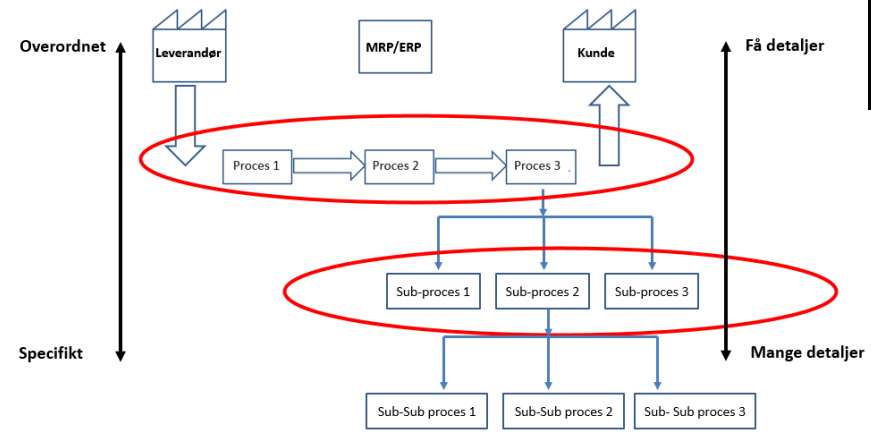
Overordnet

Leverandør

MRP/ERP

Kunde

Få detaljer

Proces 1

Proces 2

Proces 3

Sub-proces 1

Sub-proces 2

Sub-proces 3

Specifikt

Mange detaljer

Sub-Sub proces 1

Sub-Sub proces 2

Sub- Sub proces 3